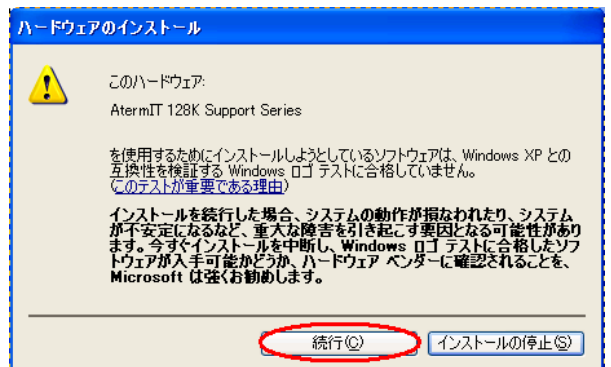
ハードウェアのインストール

このハードウェア:

AtermIT 128K Support Series

を使用するためにインストールしようとしているソフトウェアは、Windows XP との互換性を検証する Windows ロゴ テストに合格していません。(このテストが重要である理由)

インストールを続行した場合、システムの動作が損なわれたり、システムが不安定になるなど、重大な障害を引き起こす要因となる可能性があります。今すぐインストールを中断し、Windows ロゴ テストに合格したソフトウェアが入手可能かどうか、ハードウェア ベンダーに確認されることを、Microsoft は強くお勧めします。

続行(C)

インストールの停止(S)